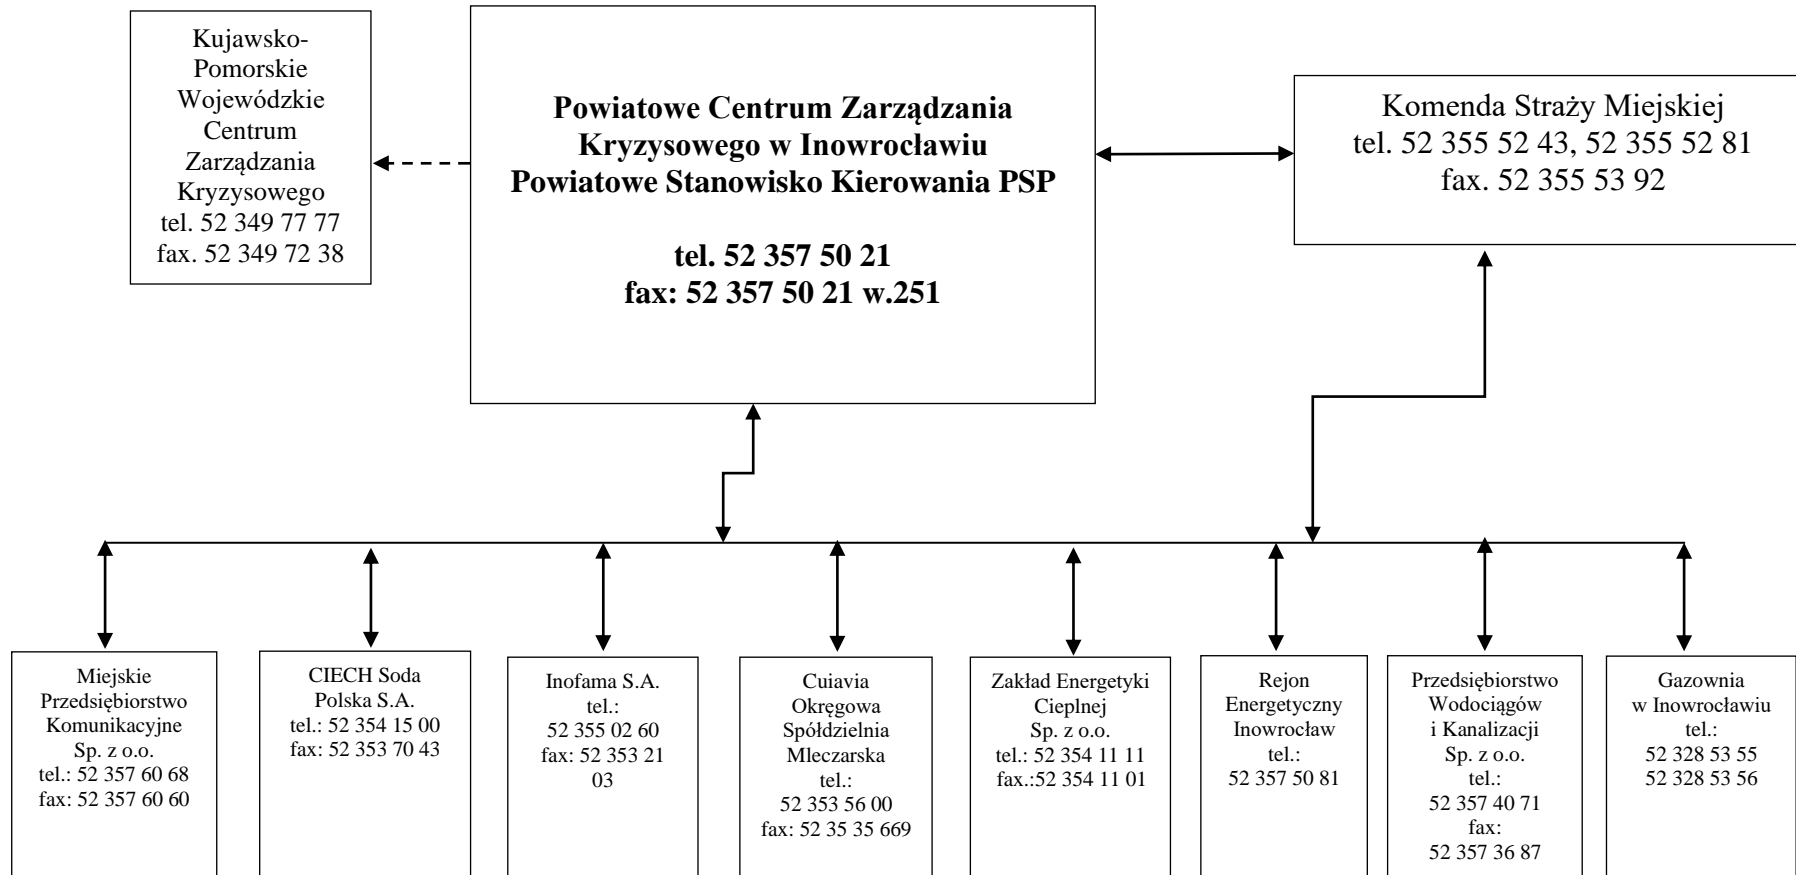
Kujawsko-Pomorskie Wojewódzkie Centrum Zarządzania Kryzysowego
tel. 52 349 77 77
fax. 52 349 72 38

**Powiatowe Centrum Zarządzania Kryzysowego w Inowrocławiu**
**Powiatowe Stanowisko Kierowania PSP**

**tel. 52 357 50 21**
**fax: 52 357 50 21 w.251**

Komenda Straży Miejskiej
tel. 52 355 52 43, 52 355 52 81
fax. 52 355 53 92

Miejskie Przedsiębiorstwo Komunikacyjne Sp. z o.o.
tel.: 52 357 60 68
fax: 52 357 60 60

CIECH Soda Polska S.A.
tel.: 52 354 15 00
fax: 52 353 70 43

Inofama S.A.
tel.:
52 355 02 60
fax: 52 353 21 03

Cuiavia Okręgowa Spółdzielnia Mleczarska
tel.:
52 353 56 00
fax: 52 35 35 669

Zakład Energetyki Cieplnej Sp. z o.o.
tel.: 52 354 11 11
fax.:52 354 11 01

Rejon Energetyczny Inowrocław
tel.:
52 357 50 81

Przedsiębiorstwo Wodociągów i Kanalizacji Sp. z o.o.
tel.:
52 357 40 71
fax:
52 357 36 87

Gazownia w Inowrocławiu
tel.:
52 328 53 55
52 328 53 56